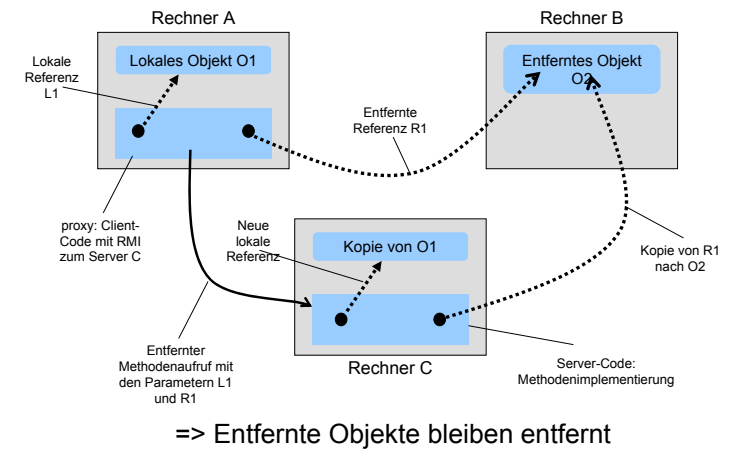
Rechner A

Rechner B

Lokale Referenz L1

Lokales Objekt O1

Entferntes Objekt O2

Entfernte Referenz R1

proxy: Client-Code mit RMI zum Server C

Neue lokale Referenz

Kopie von O1

Kopie von R1 nach O2

Entfernter Methodenaufruf mit den Parametern L1 und R1

Rechner C

Server-Code: Methodenimplementierung

=> Entfernte Objekte bleiben entfernt